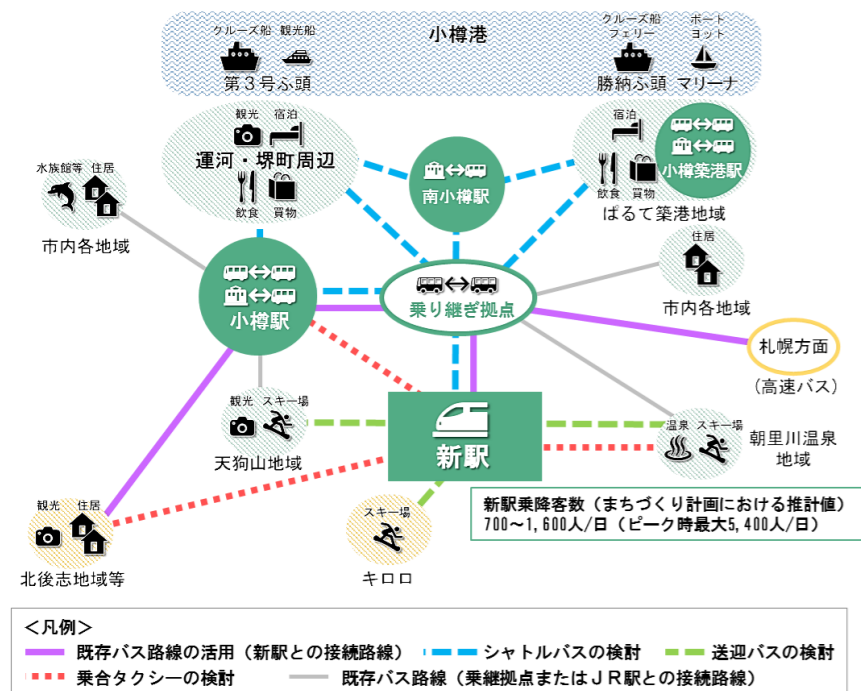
小樽港

クルーズ船 観光船
第３号ふ頭

クルーズ船 フェリー
ボート ヨット
勝納ふ頭 マリーナ

観光 宿泊
運河・堺町周辺
飲食 買物

南小樽駅

宿泊
小樽築港駅
飲食 買物
ぱるて築港地域

水族館等 住居
市内各地域

住居
市内各地域

小樽駅

乗り継ぎ拠点

札幌方面
（高速バス）

観光 スキー場
天狗山地域

新駅

温泉 スキー場
朝里川温泉地域

新駅乗降客数（まちづくり計画における推計値）
700～1,600人/日（ピーク時最大5,400人/日）

観光 住居
北後志地域等

スキー場
キロロ

＜凡例＞
既存バス路線の活用（新駅との接続路線）
シャトルバスの検討
送迎バスの検討
乗合タクシーの検討
既存バス路線（乗継拠点またはＪＲ駅との接続路線）